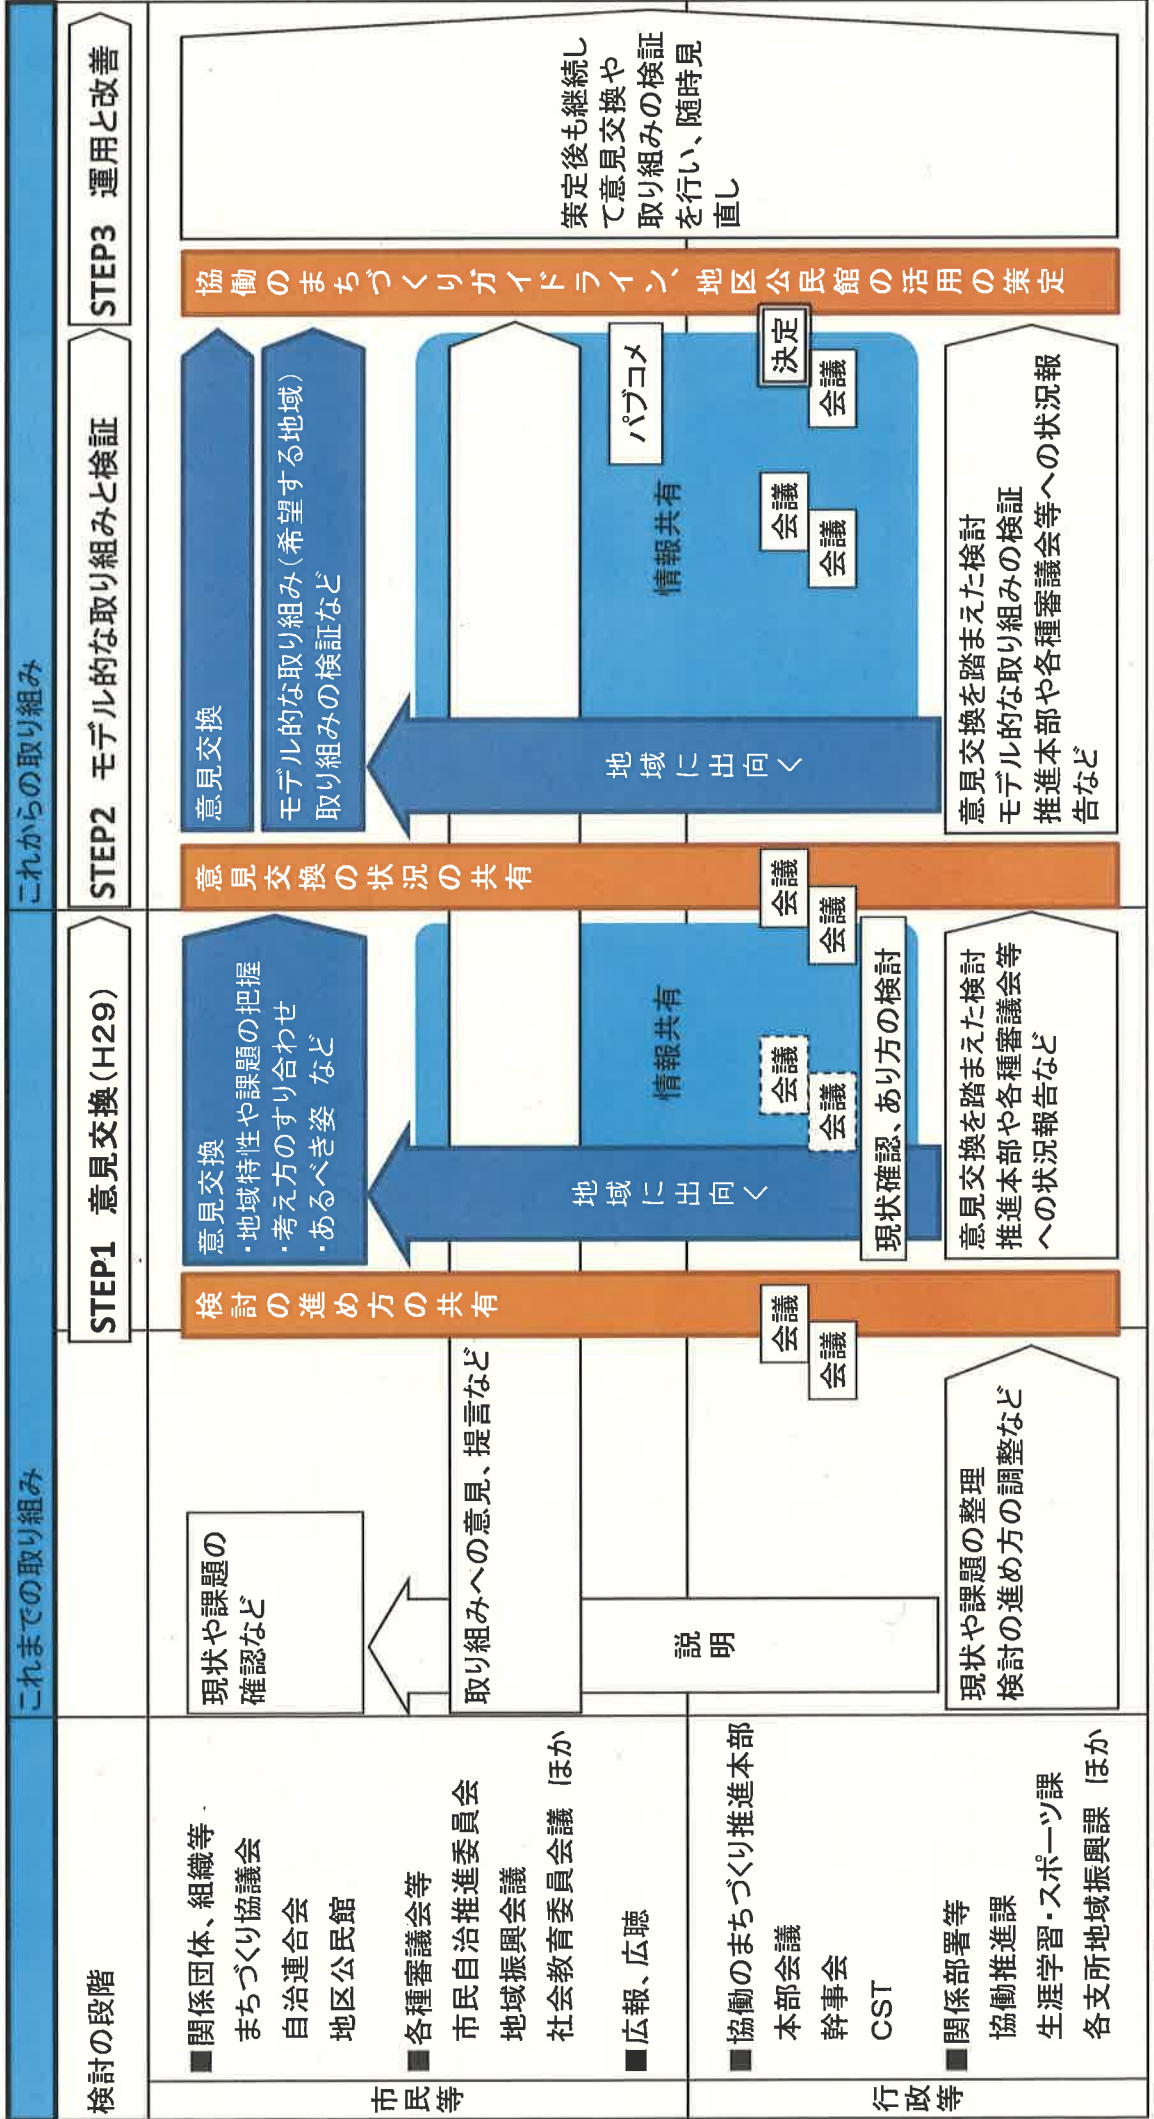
これまでの取り組み

これからの取り組み

検討の段階

STEP1 意見交換（H29）

STEP2 モデル的な取り組みと検証

STEP3 運用と改善

市民等

■関係団体、組織等
まちづくり協議会
自治連合会
地区公民館
■各種審議会等
市民自治推進委員会
地域振興会議
社会教育委員会議 ほか
■広報、広聴

現状や課題の確認など

取り組みへの意見、提言など

説明

検討の進め方の共有

意見交換
・地域特性や課題の把握
・考え方のすり合わせ
・あるべき姿 など

地域に出向く

情報共有

会議
会議

会議
会議

現状確認、あり方の検討

意見交換の状況の共有

会議
会議

意見交換

モデル的な取り組み（希望する地域）
取り組みの検証など

地域に出向く

情報共有

会議
会議

パブコメ

会議

決定

協働のまちづくりガイドライン、地区公民館の活用の策定

策定後も継続して意見交換や取り組みの検証を行い、随時見直し

行政等

■協働のまちづくり推進本部
本部会議
幹事会
CST
■関係部署等
協働推進課
生涯学習・スポーツ課
各支所地域振興課 ほか

現状や課題の整理
検討の進め方の調整など

意見交換を踏まえた検討
推進本部や各種審議会等への状況報告など

意見交換を踏まえた検討
モデル的な取り組みの検証
推進本部や各種審議会等への状況報告など